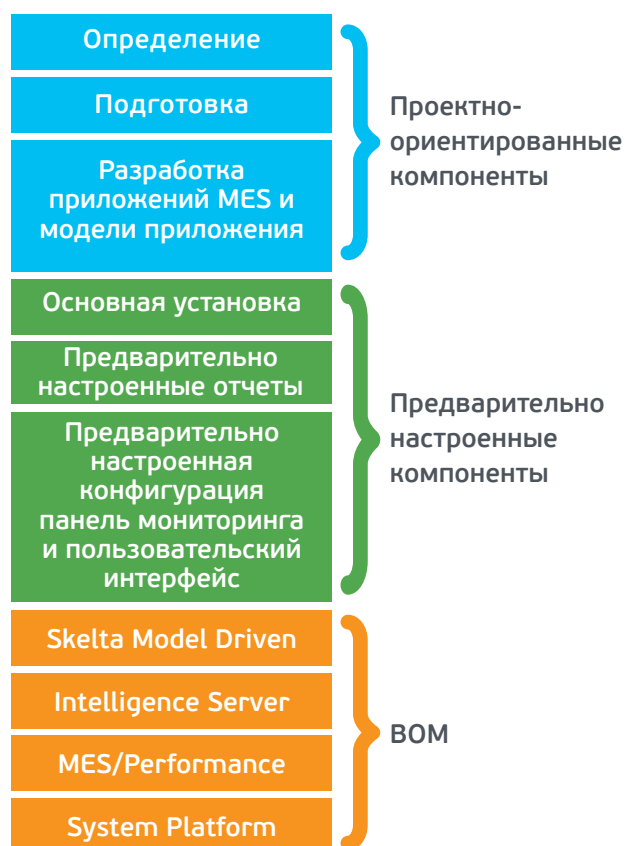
Определение

Подготовка

Разработка приложений MES и модели приложения

Проектно-ориентированные компоненты

Основная установка

Предварительно настроенные отчеты

Предварительно настроенная конфигурация панель мониторинга и пользовательский интерфейс

Предварительно настроенные компоненты

Skelta Model Driven

Intelligence Server

MES/Performance

System Platform

BOM